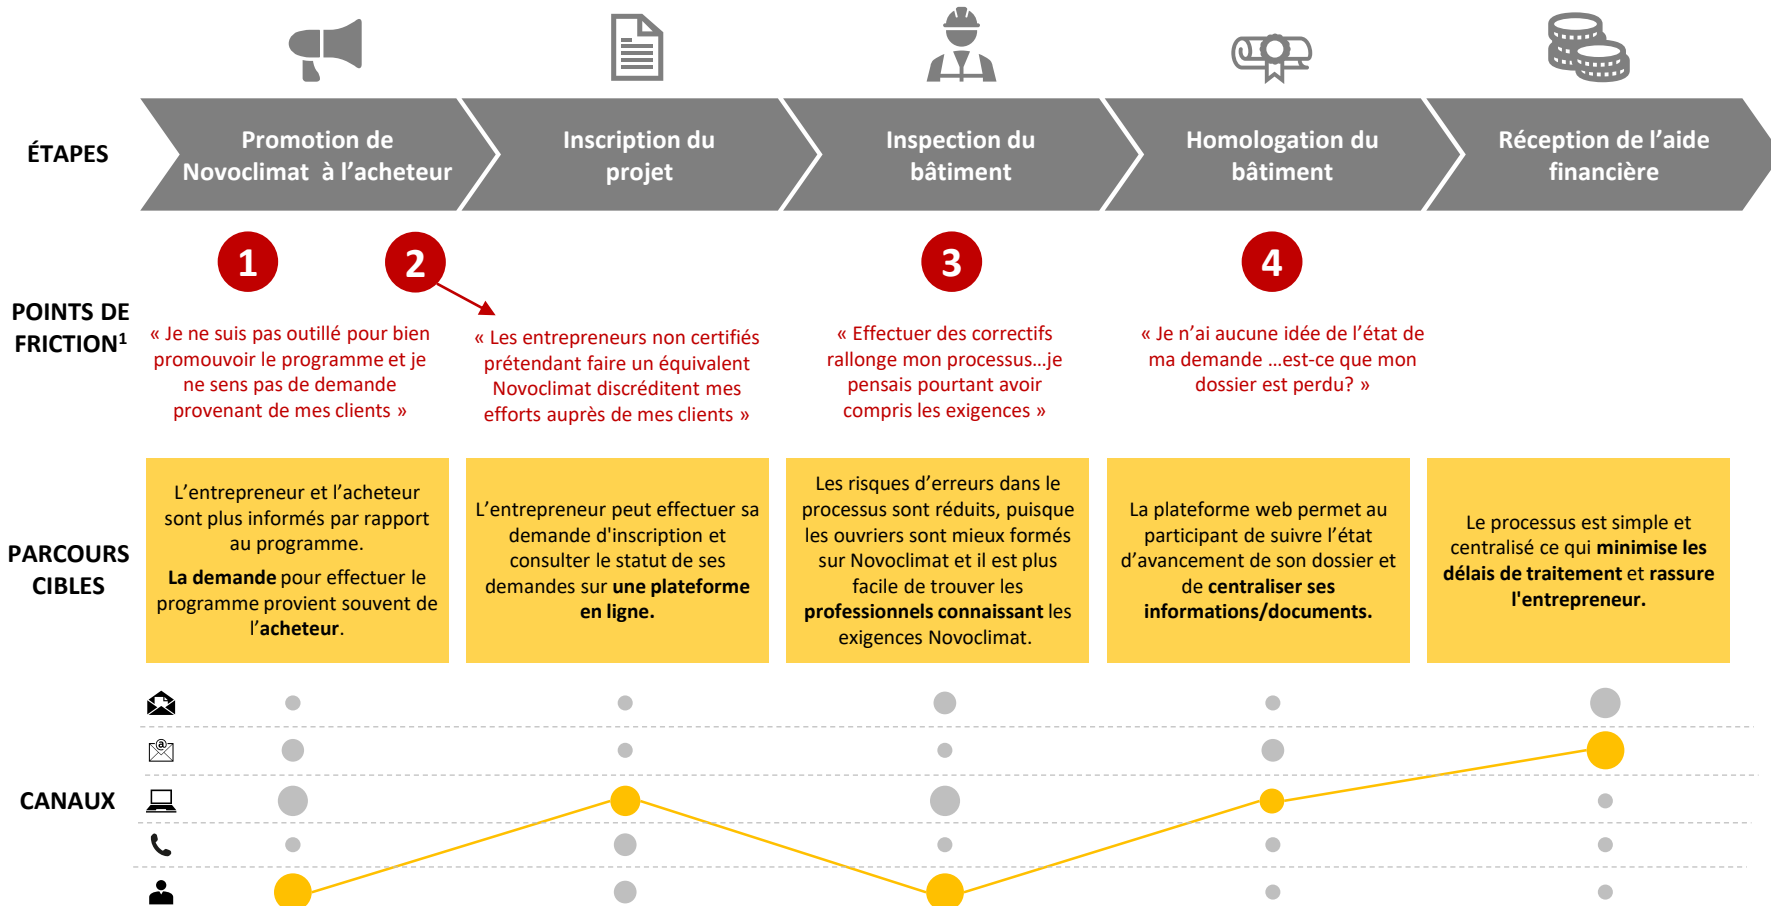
ÉTAPES

Promotion de Novoclimat à l'acheteur

Inscription du projet

Inspection du bâtiment

Homologation du bâtiment

Réception de l'aide financière

POINTS DE FRICTION$^1$

1

2

3

4

« Je ne suis pas outillé pour bien promouvoir le programme et je ne sens pas de demande provenant de mes clients »

« Les entrepreneurs non certifiés prétendant faire un équivalent Novoclimat discréditent mes efforts auprès de mes clients »

« Effectuer des correctifs rallonge mon processus…je pensais pourtant avoir compris les exigences »

« Je n'ai aucune idée de l'état de ma demande …est-ce que mon dossier est perdu? »

PARCOURS CIBLES

L'entrepreneur et l'acheteur sont plus informés par rapport au programme.

La demande pour effectuer le programme provient souvent de l'acheteur.

L'entrepreneur peut effectuer sa demande d'inscription et consulter le statut de ses demandes sur une plateforme en ligne.

Les risques d'erreurs dans le processus sont réduits, puisque les ouvriers sont mieux formés sur Novoclimat et il est plus facile de trouver les professionnels connaissant les exigences Novoclimat.

La plateforme web permet au participant de suivre l'état d'avancement de son dossier et de centraliser ses informations/documents.

Le processus est simple et centralisé ce qui minimise les délais de traitement et rassure l'entrepreneur.

CANAUX